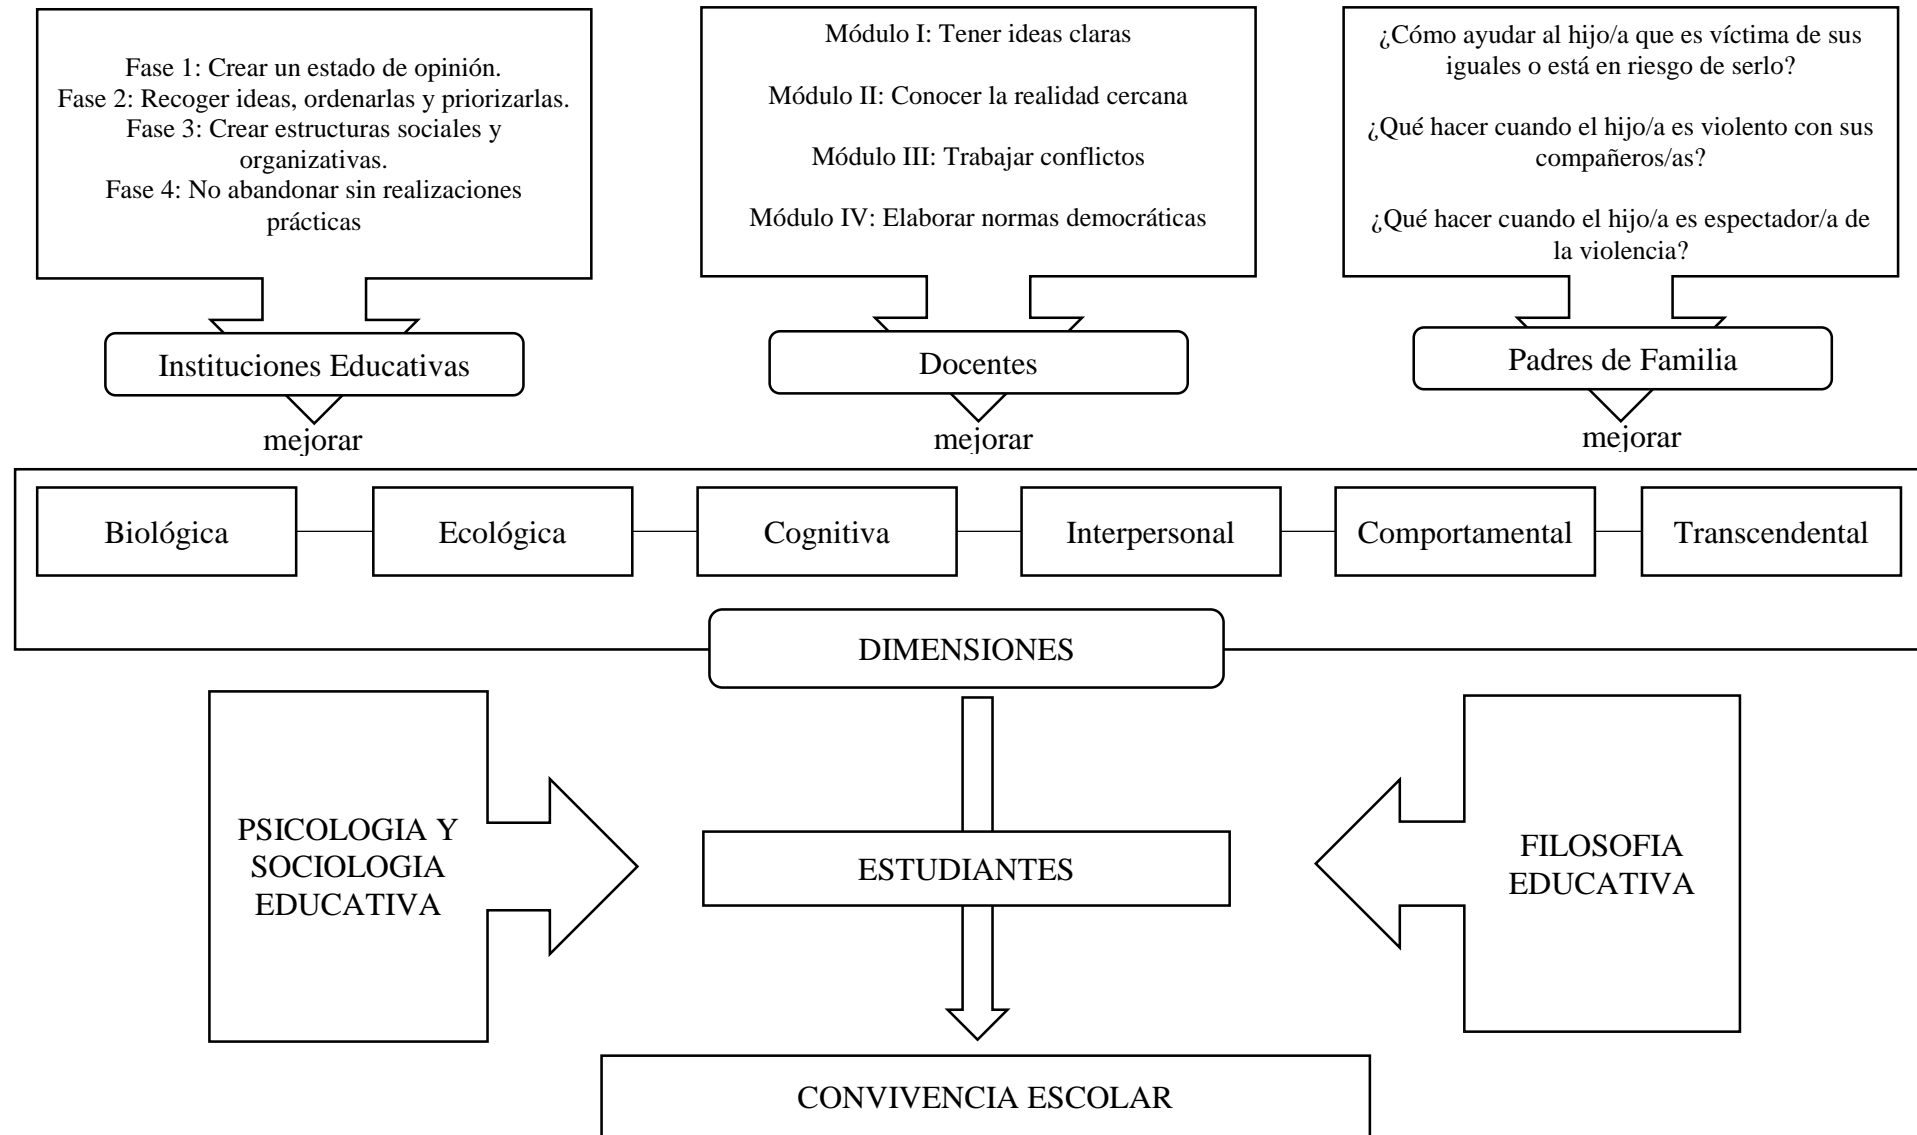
Fase 1: Crear un estado de opinión.
Fase 2: Recoger ideas, ordenarlas y priorizarlas.
Fase 3: Crear estructuras sociales y organizativas.
Fase 4: No abandonar sin realizaciones prácticas

Módulo I: Tener ideas claras

Módulo II: Conocer la realidad cercana

Módulo III: Trabajar conflictos

Módulo IV: Elaborar normas democráticas

¿Cómo ayudar al hijo/a que es víctima de sus iguales o está en riesgo de serlo?

¿Qué hacer cuando el hijo/a es violento con sus compañeros/as?

¿Qué hacer cuando el hijo/a es espectador/a de la violencia?

Instituciones Educativas

Docentes

Padres de Familia

mejorar

mejorar

mejorar

Biológica

Ecológica

Cognitiva

Interpersonal

Comportamental

Transcendental

DIMENSIONES

PSICOLOGIA Y SOCIOLOGIA EDUCATIVA

ESTUDIANTES

FILOSOFIA EDUCATIVA

CONVIVENCIA ESCOLAR